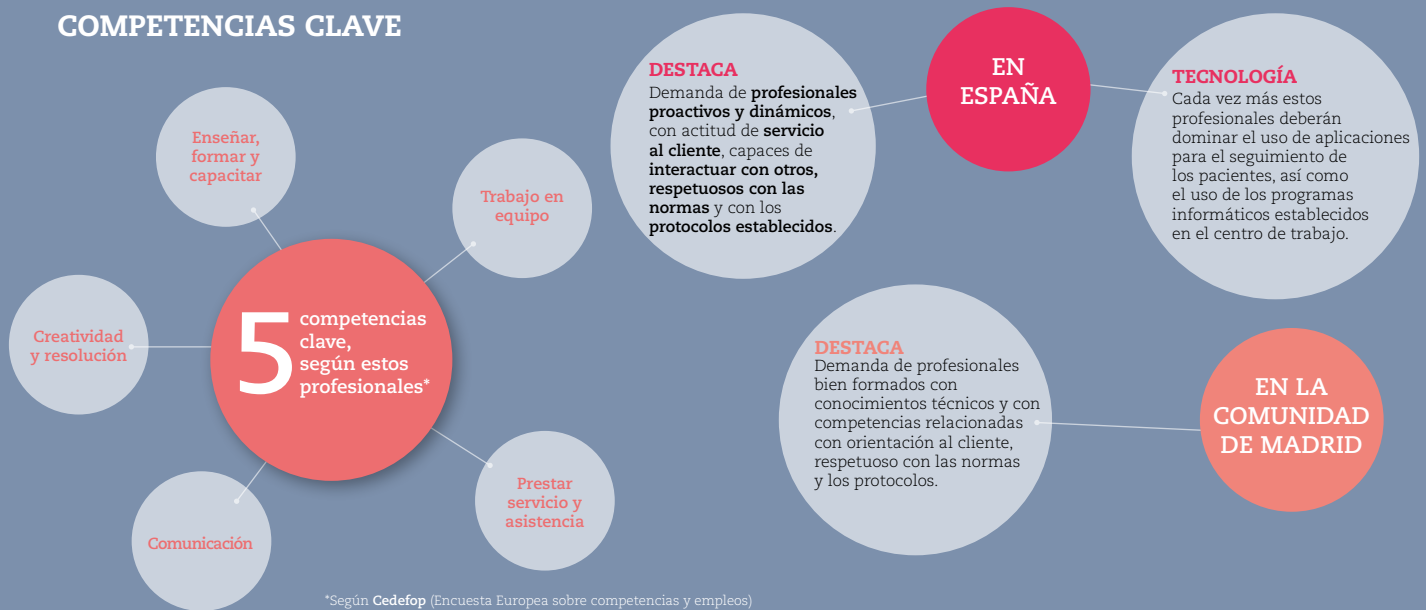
COMPETENCIAS CLAVE

Enseñar, formar y capacitar

Trabajo en equipo

Creatividad y resolución

5 competencias clave, según estos profesionales*

Comunicación

Prestar servicio y asistencia

DESTACA
Demanda de profesionales proactivos y dinámicos, con actitud de servicio al cliente, capaces de interactuar con otros, respetuosos con las normas y con los protocolos establecidos.

EN ESPAÑA

TECNOLOGÍA
Cada vez más estos profesionales deberán dominar el uso de aplicaciones para el seguimiento de los pacientes, así como el uso de los programas informáticos establecidos en el centro de trabajo.

DESTACA
Demanda de profesionales bien formados con conocimientos técnicos y con competencias relacionadas con orientación al cliente, respetuoso con las normas y los protocolos.

EN LA COMUNIDAD DE MADRID

*Según Cedefop (Encuesta Europea sobre competencias y empleos)